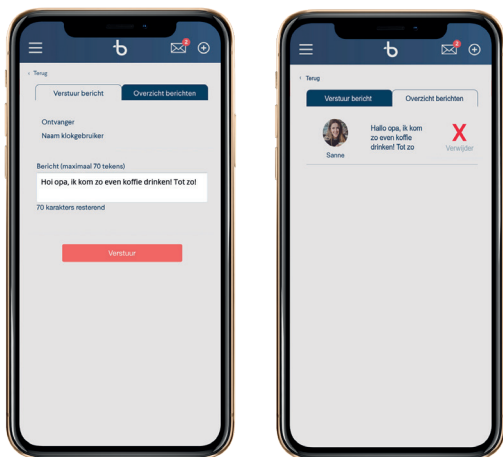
b
2

‹ Terug

Verstuur bericht | Overzicht berichten

Ontvanger
Naam klokgebruiker

Bericht (maximaal 70 tekens)
Hoi opa, ik kom zo even koffie drinken! Tot zo!

70 karakters resterend

Verstuur

b
2

‹ Terug

Verstuur bericht | Overzicht berichten

Sanne
Hallo opa, ik kom zo even koffie drinken! Tot zo
X
Verwijder